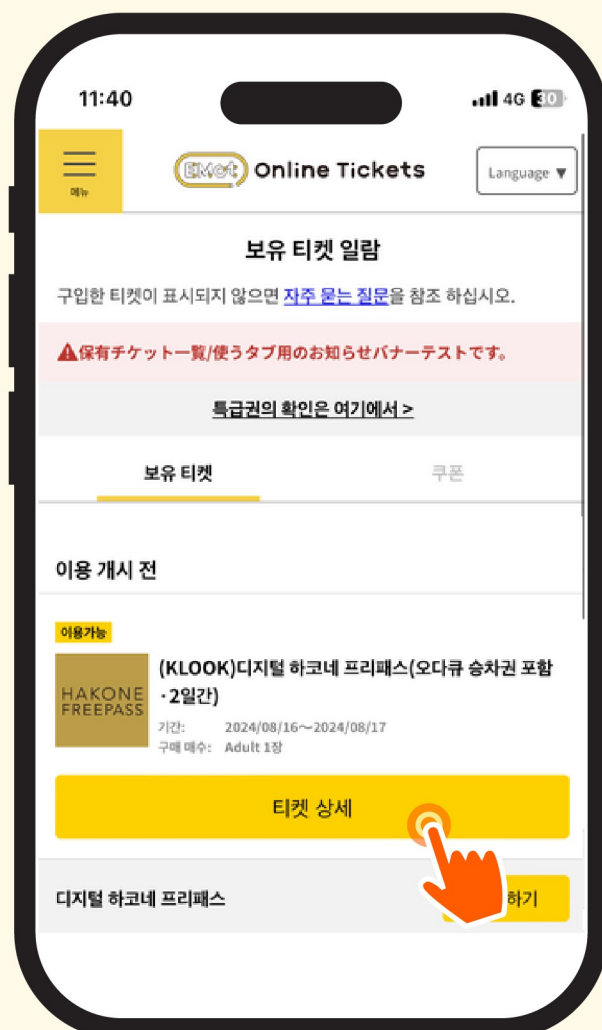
11:40

4G 30

메뉴

EMot Online Tickets

Language ▼

보유 티켓 일람

구입한 티켓이 표시되지 않으면 자주 묻는 질문을 참조 하십시오.

⚠保有チケット一覧/使うタブ用のお知らせバナーテストです。

특급권의 확인은 여기에서 >

보유 티켓

쿠폰

이용 개시 전

이용가능

HAKONE FREEPASS

(KLOOK)디지털 하코네 프리패스(오다큐 승차권 포함 · 2일간)

기간: 2024/08/16～2024/08/17

구매 매수: Adult 1장

티켓 상세

디지털 하코네 프리패스

하기